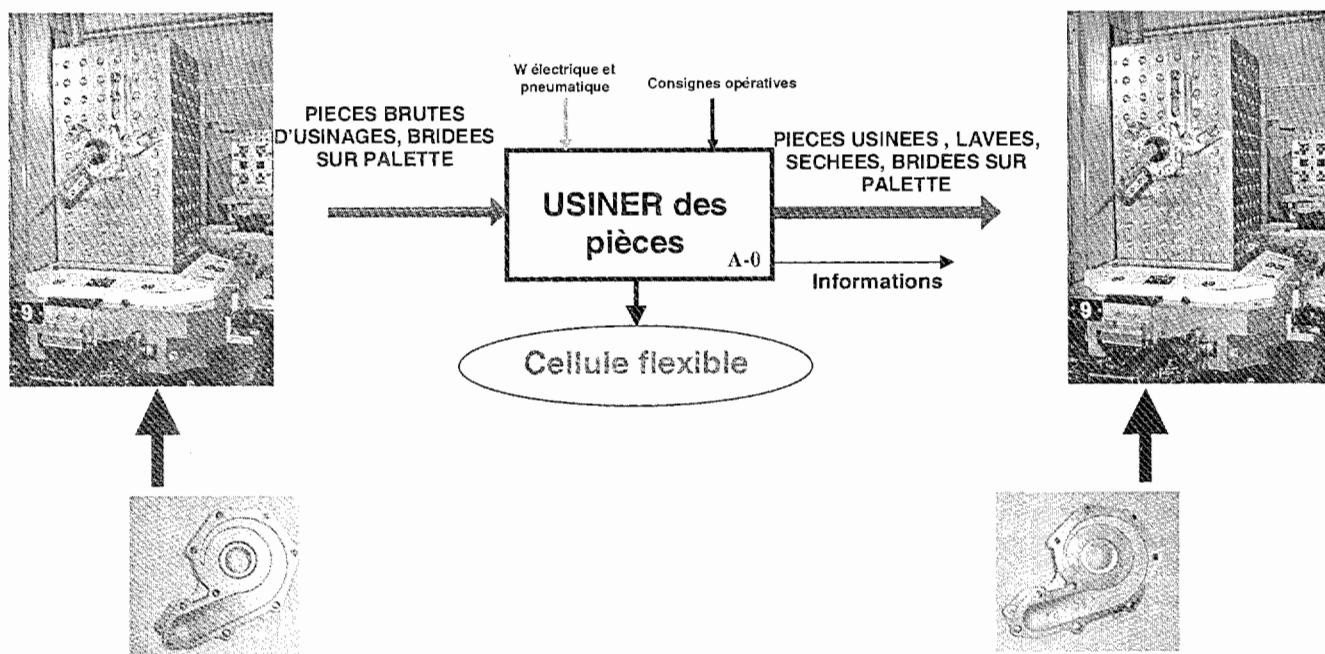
W électrique et pneumatique

Consignes opératives

PIECES BRUTES D'USINAGES, BRIDEES SUR PALETTE

USINER des pièces

A-0

PIECES USINEES , LAVEES, SECHEES, BRIDEES SUR PALETTE

Informations

Cellule flexible

9

9